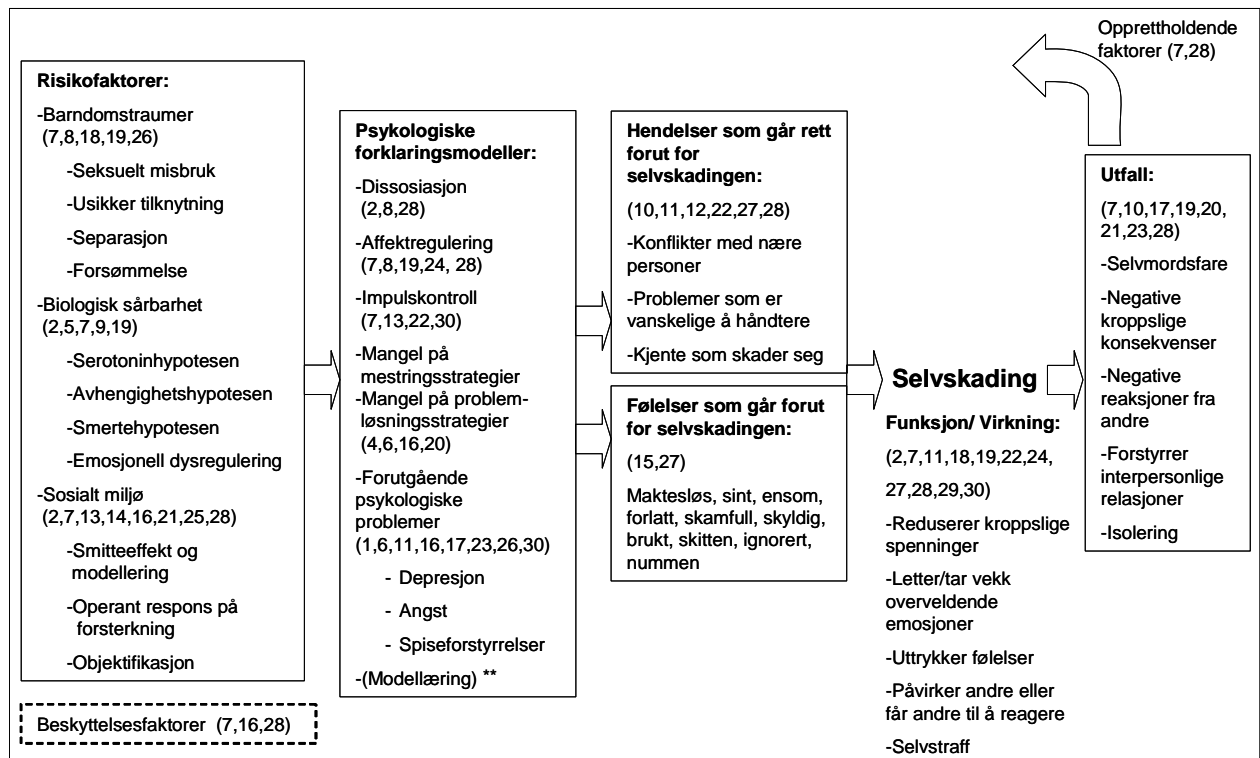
Opprettholdende faktorer (7,28)

Risikofaktorer:

-Barndomstraumer (7,8,18,19,26)

-Seksuelt misbruk

-Usikker tilknytning

-Separasjon

-Forsømmelse

-Biologisk sårbarhet (2,5,7,9,19)

-Serotoninhypotesen

-Avhengighetshypotesen

-Smertehypotesen

-Emosjonell dysregulering

-Sosialt miljø (2,7,13,14,16,21,25,28)

-Smitteeffekt og modellering

-Operant respons på forsterkning

-Objektifikasjon

Beskyttelsesfaktorer (7,16,28)

Psykologiske forklaringsmodeller:

-Dissosiasjon (2,8,28)

-Affektregulering (7,8,19,24, 28)

-Impulskontroll (7,13,22,30)

-Mangel på mestringsstrategier

-Mangel på problemløsningsstrategier (4,6,16,20)

-Forutgående psykologiske problemer (1,6,11,16,17,23,26,30)

- Depresjon

- Angst

- Spiseforstyrrelser

-(Modellæring) **

Hendelser som går rett forut for selvskadingen:

(10,11,12,22,27,28)

-Konflikter med nære personer

-Problemer som er vanskelige å håndtere

-Kjente som skader seg

Følelser som går forut for selvskadingen:

(15,27)

Maktesløs, sint, ensom, forlatt, skamfull, skyldig, brukt, skitten, ignorert, nummen

Selvskading

Funksjon/ Virkning:

(2,7,11,18,19,22,24, 27,28,29,30)

-Reduserer kroppslige spenninger

-Letter/tar vekk overveldende emosjoner

-Uttrykker følelser

-Påvirker andre eller får andre til å reagere

-Selvstraff

Utfall:

(7,10,17,19,20, 21,23,28)

-Selvmordsfare

-Negative kroppslige konsekvenser

-Negative reaksjoner fra andre

-Forstyrrer interpersonlige relasjoner

-Isolering